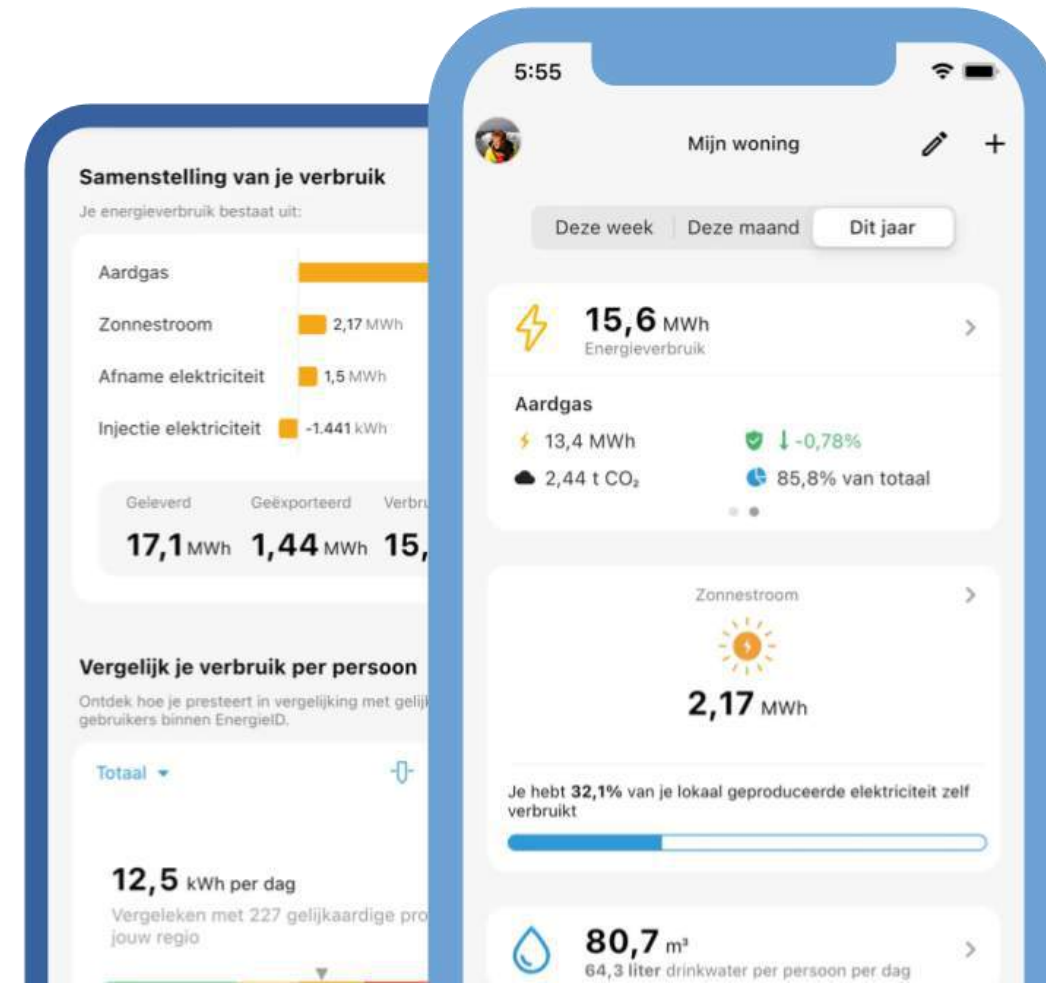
Samenstelling van je verbruik
Je energieverbruik bestaat uit:

Aardgas
Zonnestroom 2,17 MWh
Afname elektriciteit 1,5 MWh
Injectie elektriciteit -1.441 kWh

Geleverd 17,1 MWh
Geëxporteerd 1,44 MWh
Verbru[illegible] 15,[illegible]

Vergelijk je verbruik per persoon
Ontdek hoe je presteert in vergelijking met gelijk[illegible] gebruikers binnen EnergieID.

Totaal

12,5 kWh per dag
Vergeleken met 227 gelijkaardige pro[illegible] jouw regio

5:55

Mijn woning

Deze week | Deze maand | Dit jaar

15,6 MWh
Energieverbruik

Aardgas
13,4 MWh
-0,78%
2,44 t $CO_2$
85,8% van totaal

Zonnestroom
2,17 MWh

Je hebt 32,1% van je lokaal geproduceerde elektriciteit zelf verbruikt

80,7 $m^3$
64,3 liter drinkwater per persoon per dag